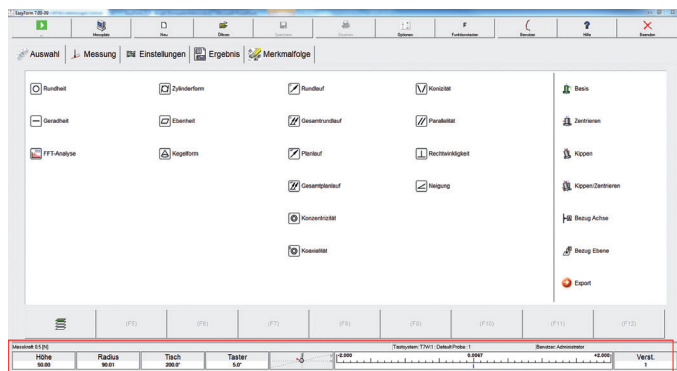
EasyForm 7.00.09

Messplatz | Neu | Öffnen | Speichern | Drucken | Optionen | F Funktionstasten | Benutzer | ? Hilfe | Beenden

Auswahl | Messung | Einstellungen | Ergebnis | Merkmalfolge

Rundheit
Geradheit
FFT-Analyse

Zylinderform
Ebenheit
Kegelform

Rundlauf
Gesamtrundlauf
Planlauf
Gesamtplanlauf
Konzentrizität
Koaxialität

Konizität
Parallelität
Rechtwinkligkeit
Neigung

Basis
Zentrieren
Kippen
Kippen/Zentrieren
Bezug Achse
Bezug Ebene
Export

(F5) | (F6) | (F7) | (F8) | (F9) | (F10) | (F11) | (F12)

Messkraft 0.5 [N] | Tastsystem: T7W1 : Default Probe : 1 | Benutzer: Administrator

| Höhe | Radius | Tisch | Taster | | -2.000 | 0.0067 | +2.000 | Verst. |
|---|---|---|---|---|---|---|---|---|
| 50.00 | 90.01 | 200.0° | 5.0° | | | | | 1 |